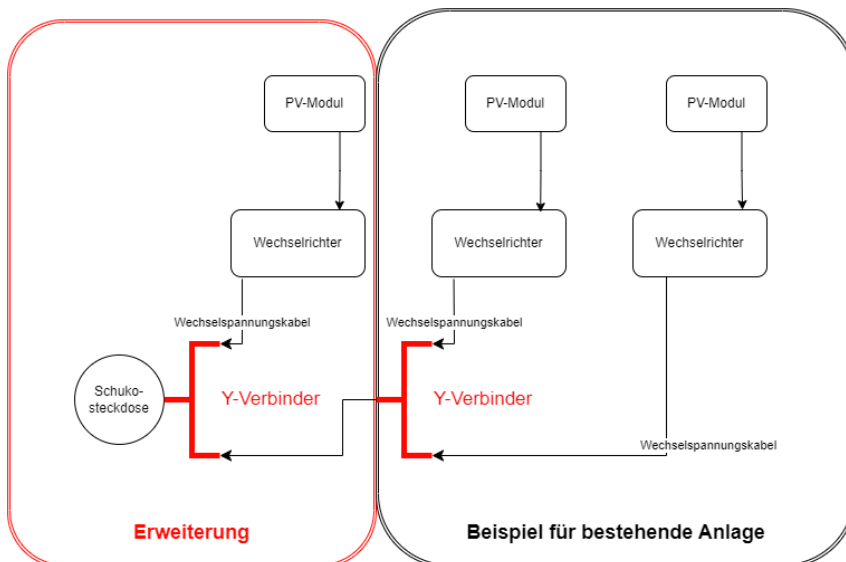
PV-Modul

PV-Modul

PV-Modul

Wechselrichter

Wechselrichter

Wechselrichter

Wechselspannungskabel

Wechselspannungskabel

Schukosteckdose

Y-Verbinder

Y-Verbinder

Wechselspannungskabel

Erweiterung

Beispiel für bestehende Anlage